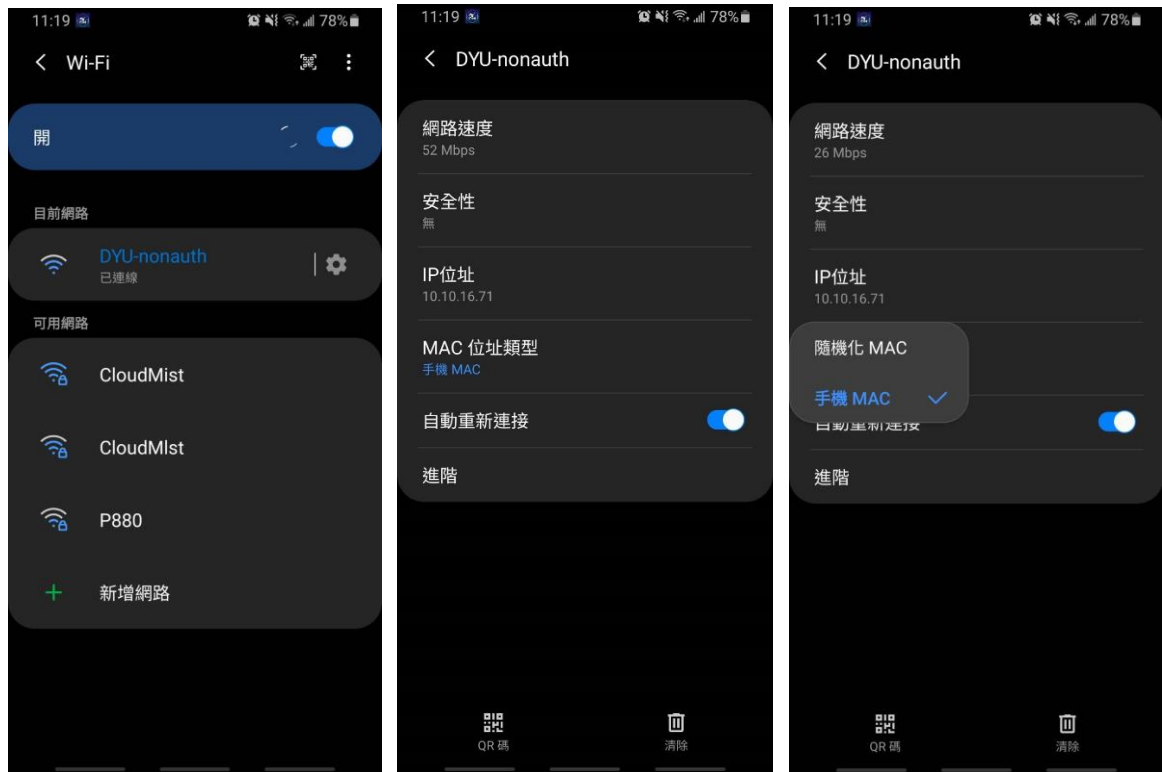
11:19 78%

< Wi-Fi

開

目前網路

DYU-nonauth
已連線

可用網路

CloudMist

CloudMlst

P880

新增網路

11:19 78%

< DYU-nonauth

網路速度
52 Mbps

安全性
無

IP位址
10.10.16.71

MAC 位址類型
手機 MAC

自動重新連接

進階

QR 碼

清除

11:19 78%

< DYU-nonauth

網路速度
26 Mbps

安全性
無

IP位址
10.10.16.71

隨機化 MAC

手機 MAC

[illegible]

進階

QR 碼

清除